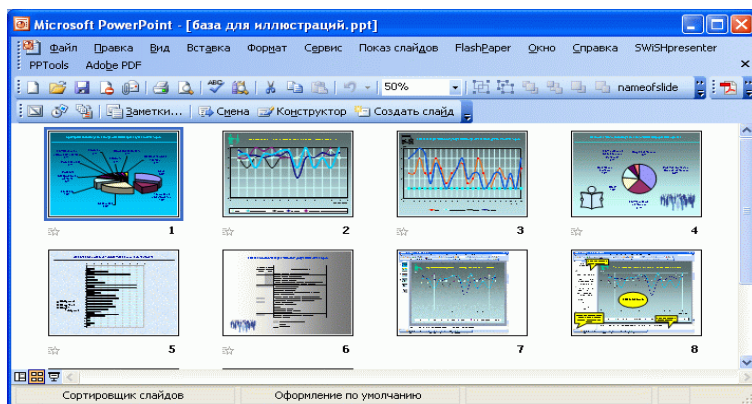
Microsoft PowerPoint - [база для иллюстраций.ppt]

Файл Правка Вид Вставка Формат Сервис Показ слайдов FlashPaper Окно Справка SWiSHpresenter PPTools Adobe PDF

50%

nameofslide

Заметки... Смена Конструктор Создать слайд

1

2

3

4

5

6

7

8

Сортировщик слайдов Оформление по умолчанию